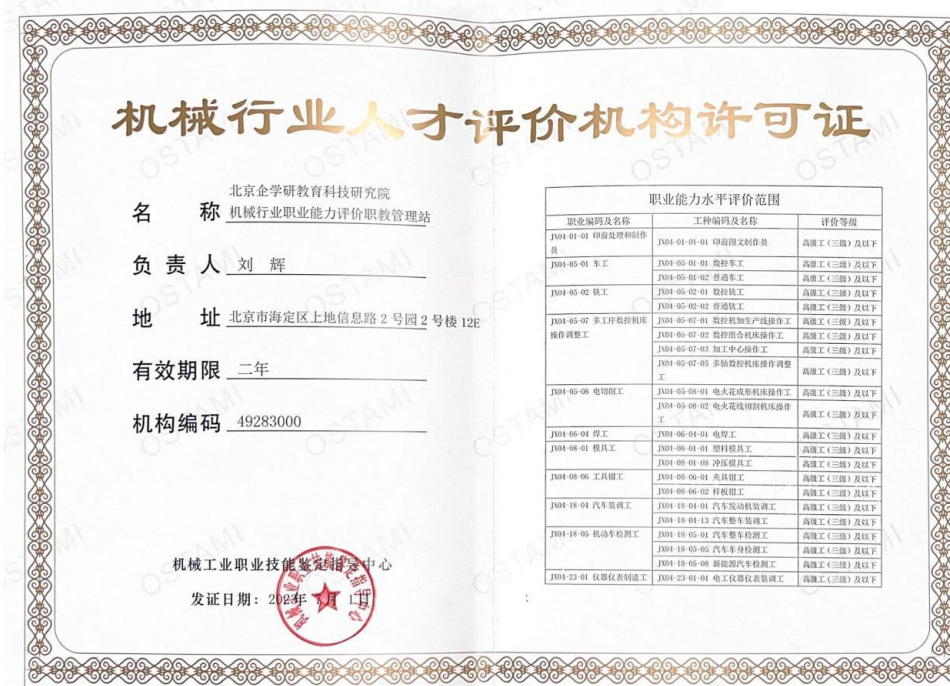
机械行业人才评价机构许可证

名　　称　北京企学研教育科技研究院
机械行业职业能力评价职教管理站

负责人　刘　辉

地　　址　北京市海定区上地信息路 2 号园 2 号楼 12E

有效期限　二年

机构编码　49283000

机械工业职业技能鉴定指导中心

发证日期：202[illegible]年 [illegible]月 1 日

职业能力水平评价范围

| 职业编码及名称 | 工种编码及名称 | 评价等级 |
|---|---|---|
| JX04-01-01 印前处理和制作员 | JX04-01-01-01 印前图文制作员 | 高级工（三级）及以下 |
| JX04-05-01 车工 | JX04-05-01-01 数控车工 | 高级工（三级）及以下 |
| | JX04-05-01-02 普通车工 | 高级工（三级）及以下 |
| JX04-05-02 铣工 | JX04-05-02-01 数控铣工 | 高级工（三级）及以下 |
| | JX04-05-02-02 普通铣工 | 高级工（三级）及以下 |
| JX04-05-07 多工序数控机床操作调整工 | JX04-05-07-01 数控机加生产线操作工 | 高级工（三级）及以下 |
| | JX04-05-07-02 数控组合机床操作工 | 高级工（三级）及以下 |
| | JX04-05-07-03 加工中心操作工 | 高级工（三级）及以下 |
| | JX04-05-07-05 多轴数控机床操作调整工 | 高级工（三级）及以下 |
| JX04-05-08 电切削工 | JX04-05-08-01 电火花成形机床操作工 | 高级工（三级）及以下 |
| | JX04-05-08-02 电火花线切割机床操作工 | 高级工（三级）及以下 |
| JX04-06-04 焊工 | JX04-06-04-01 电焊工 | 高级工（三级）及以下 |
| JX04-08-01 模具工 | JX04-08-01-01 塑料模具工 | 高级工（三级）及以下 |
| | JX04-08-01-08 冲压模具工 | 高级工（三级）及以下 |
| JX04-08-06 工具钳工 | JX04-08-06-01 夹具钳工 | 高级工（三级）及以下 |
| | JX04-08-06-02 样板钳工 | 高级工（三级）及以下 |
| JX04-18-04 汽车装调工 | JX04-18-04-01 汽车发动机装调工 | 高级工（三级）及以下 |
| | JX04-18-04-13 汽车整车装调工 | 高级工（三级）及以下 |
| JX04-18-05 机动车检测工 | JX04-18-05-01 汽车整车检测工 | 高级工（三级）及以下 |
| | JX04-18-05-05 汽车车身检测工 | 高级工（三级）及以下 |
| | JX04-18-05-08 新能源汽车检测工 | 高级工（三级）及以下 |
| JX04-23-01 仪器仪表制造工 | JX04-23-01-01 电工仪器仪表装调工 | 高级工（三级）及以下 |

OSTAMI